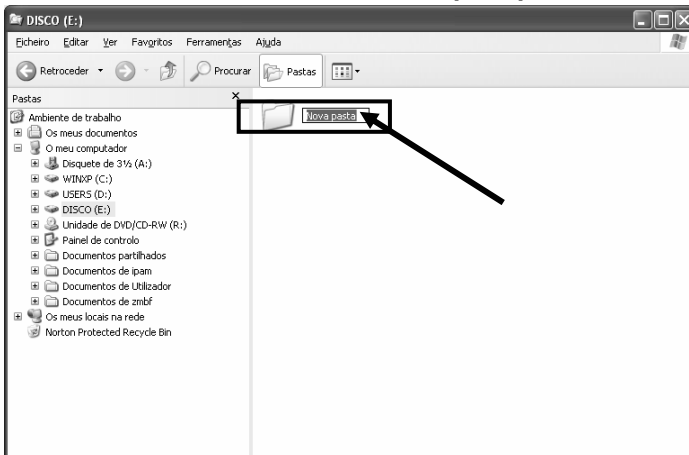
DISCO (E:)

Ficheiro Editar Ver Favoritos Ferramentas Ajuda

Retroceder Procurar Pastas

Pastas ×

Ambiente de trabalho
Os meus documentos
O meu computador
Disquete de 3½ (A:)
WINXP (C:)
USERS (D:)
DISCO (E:)
Unidade de DVD/CD-RW (R:)
Painel de controlo
Documentos partilhados
Documentos de ipam
Documentos de Utilizador
Documentos de zmbf
Os meus locais na rede
Norton Protected Recycle Bin

Nova pasta